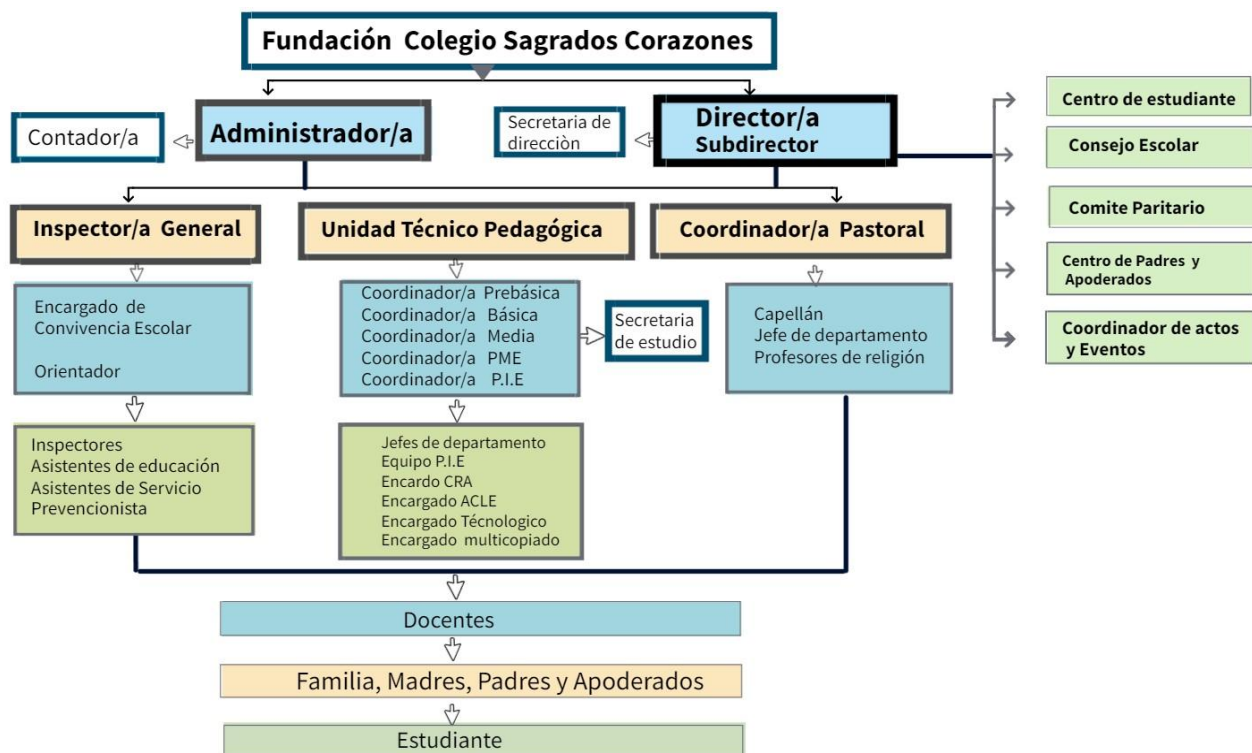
Fundación Colegio Sagrados Corazones

Contador/a

Administrador/a

Secretaria de direcciòn

Director/a
Subdirector

Centro de estudiante

Consejo Escolar

Comite Paritario

Centro de Padres y Apoderados

Coordinador de actos y Eventos

Inspector/a General

Unidad Técnico Pedagógica

Coordinador/a Pastoral

Encargado de Convivencia Escolar

Orientador

Coordinador/a Prebásica
Coordinador/a Básica
Coordinador/a Media
Coordinador/a PME
Coordinador/a P.I.E

Secretaria de estudio

Capellán
Jefe de departamento
Profesores de religión

Inspectores
Asistentes de educación
Asistentes de Servicio
Prevencionista

Jefes de departamento
Equipo P.I.E
Encardo CRA
Encargado ACLE
Encargado Técnologico
Encargado multicopiado

Docentes

Familia, Madres, Padres y Apoderados

Estudiante